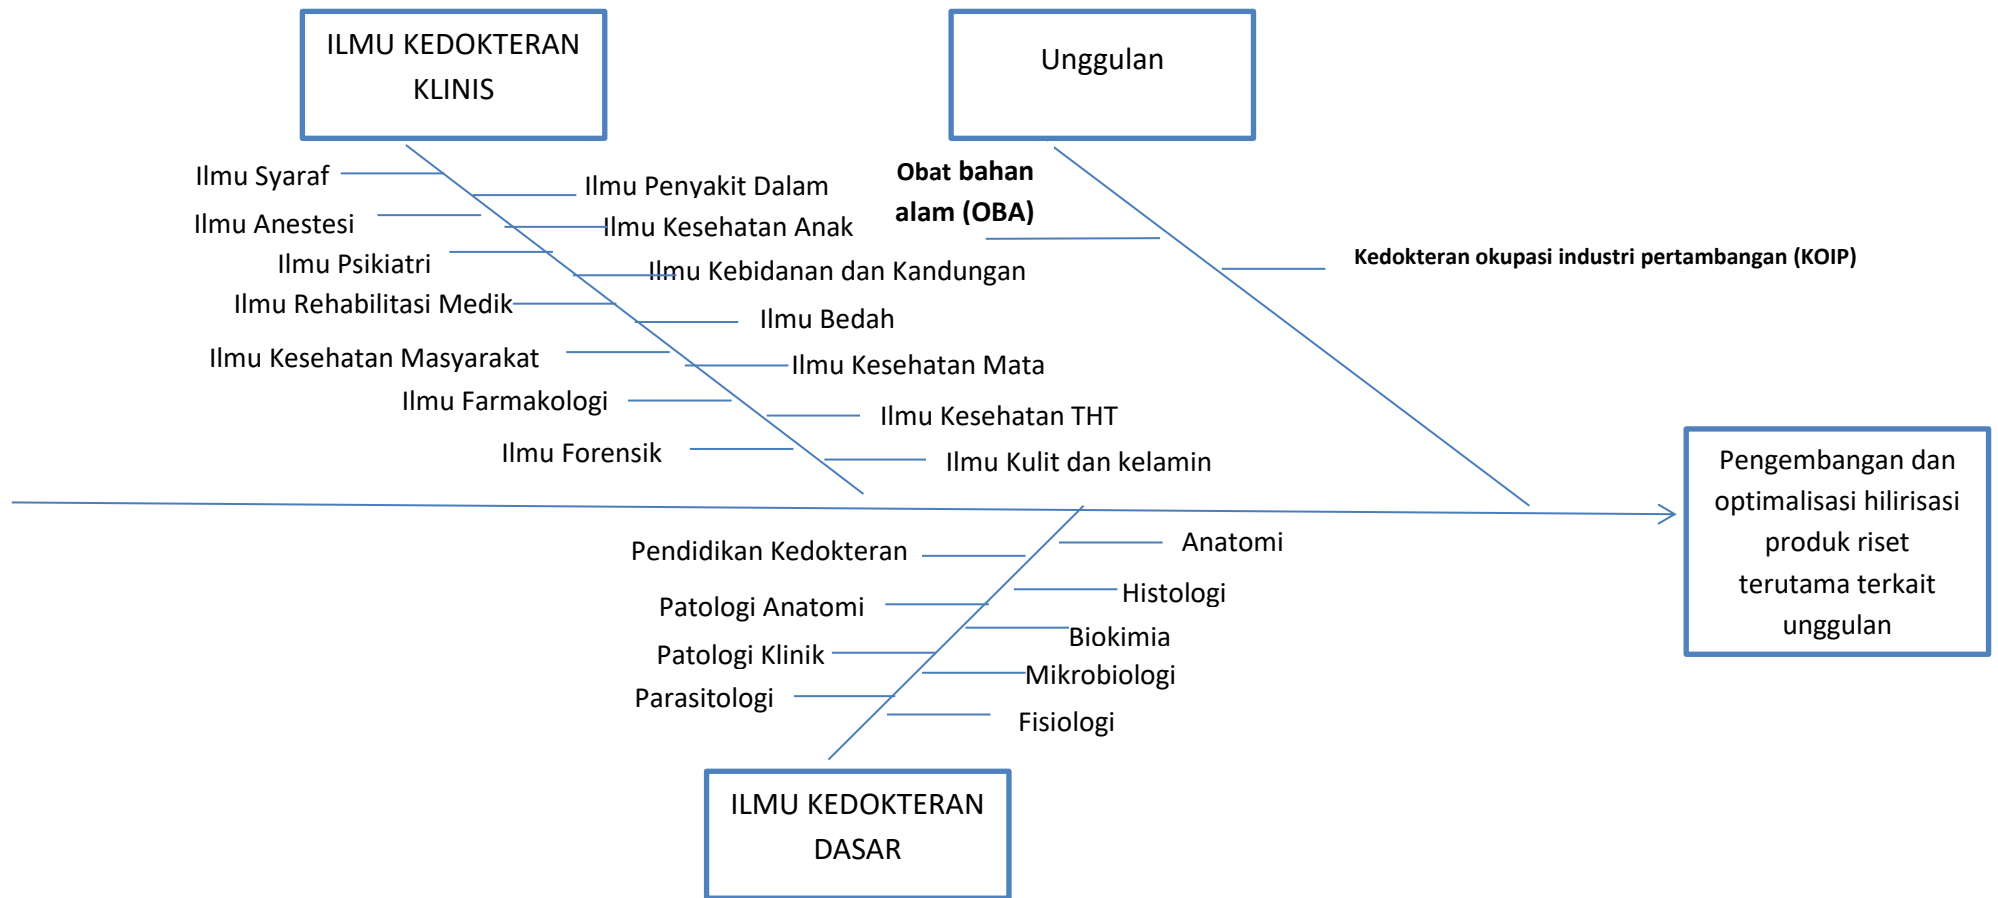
ILMU KEDOKTERAN KLINIS

Ilmu Syaraf
Ilmu Penyakit Dalam
Ilmu Anestesi
Ilmu Kesehatan Anak
Ilmu Psikiatri
Ilmu Kebidanan dan Kandungan
Ilmu Rehabilitasi Medik
Ilmu Bedah
Ilmu Kesehatan Masyarakat
Ilmu Kesehatan Mata
Ilmu Farmakologi
Ilmu Kesehatan THT
Ilmu Forensik
Ilmu Kulit dan kelamin

Unggulan

Obat bahan alam (OBA)
Kedokteran okupasi industri pertambangan (KOIP)

Pengembangan dan optimalisasi hilirisasi produk riset terutama terkait unggulan

Pendidikan Kedokteran
Anatomi
Patologi Anatomi
Histologi
Biokimia
Patologi Klinik
Mikrobiologi
Parasitologi
Fisiologi

ILMU KEDOKTERAN DASAR